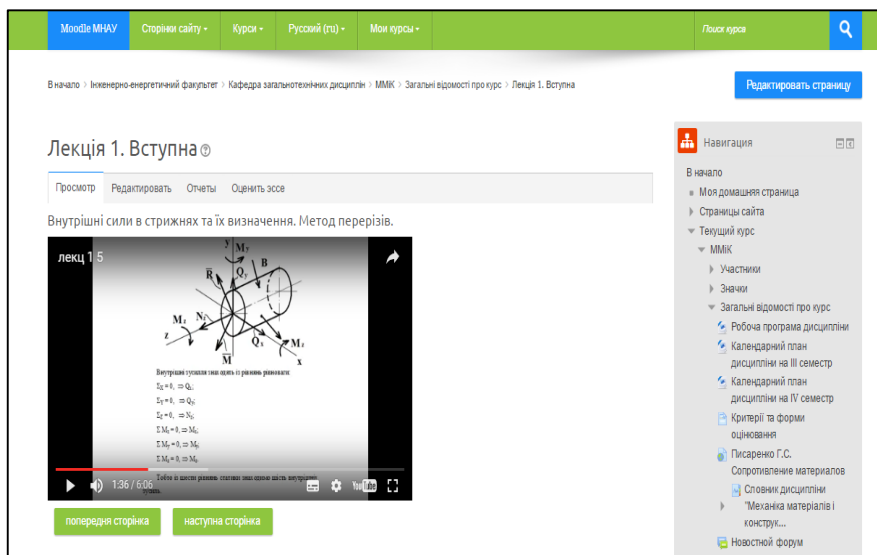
Moodle МНАУ Сторінки сайту ▾ Курси ▾ Русский (ru) ▾ Мои курсы ▾ Поиск курса

В начало › Інженерно-енергетичний факультет › Кафедра загальнотехнічних дисциплін › ММК › Загальні відомості про курс › Лекція 1. Вступна

Редактировать страницу

Лекція 1. Вступна

Просмотр Редактировать Отчеты Оценить эссе

Внутрішні сили в стрижнях та їх визначення. Метод перерізів.

лекц 1 5

y $M_Y$ $\overline{R}$ $Q_y$ B z $M_z$ $N_z$ $Q_x$ $M_x$ x $\overline{M}$

Внутрішні зусилля знаходять із рівнянь рівноваги:
$\Sigma X = 0, \Rightarrow Q_x;$
$\Sigma Y = 0, \Rightarrow Q_y;$
$\Sigma Z = 0, \Rightarrow N_z;$
$\Sigma M_x = 0, \Rightarrow M_x;$
$\Sigma M_y = 0, \Rightarrow M_y;$
$\Sigma M_z = 0, \Rightarrow M_z$
Тобто із шести рівнянь статики знаходимо шість внутрішніх зусиль.

1:36 / 6:06

попередня сторінка наступна сторінка

Навигация
В начало
Моя домашняя страница
Страницы сайта
Текущий курс
ММК
Участники
Значки
Загальні відомості про курс
Робоча програма дисципліни
Календарний план дисципліни на ІІІ семестр
Календарний план дисципліни на IV семестр
Критерії та форми оцінювання
Писаренко Г.С. Сопротивление материалов
Словник дисципліни
"Механіка матеріалів і конструк...
Новостной форум